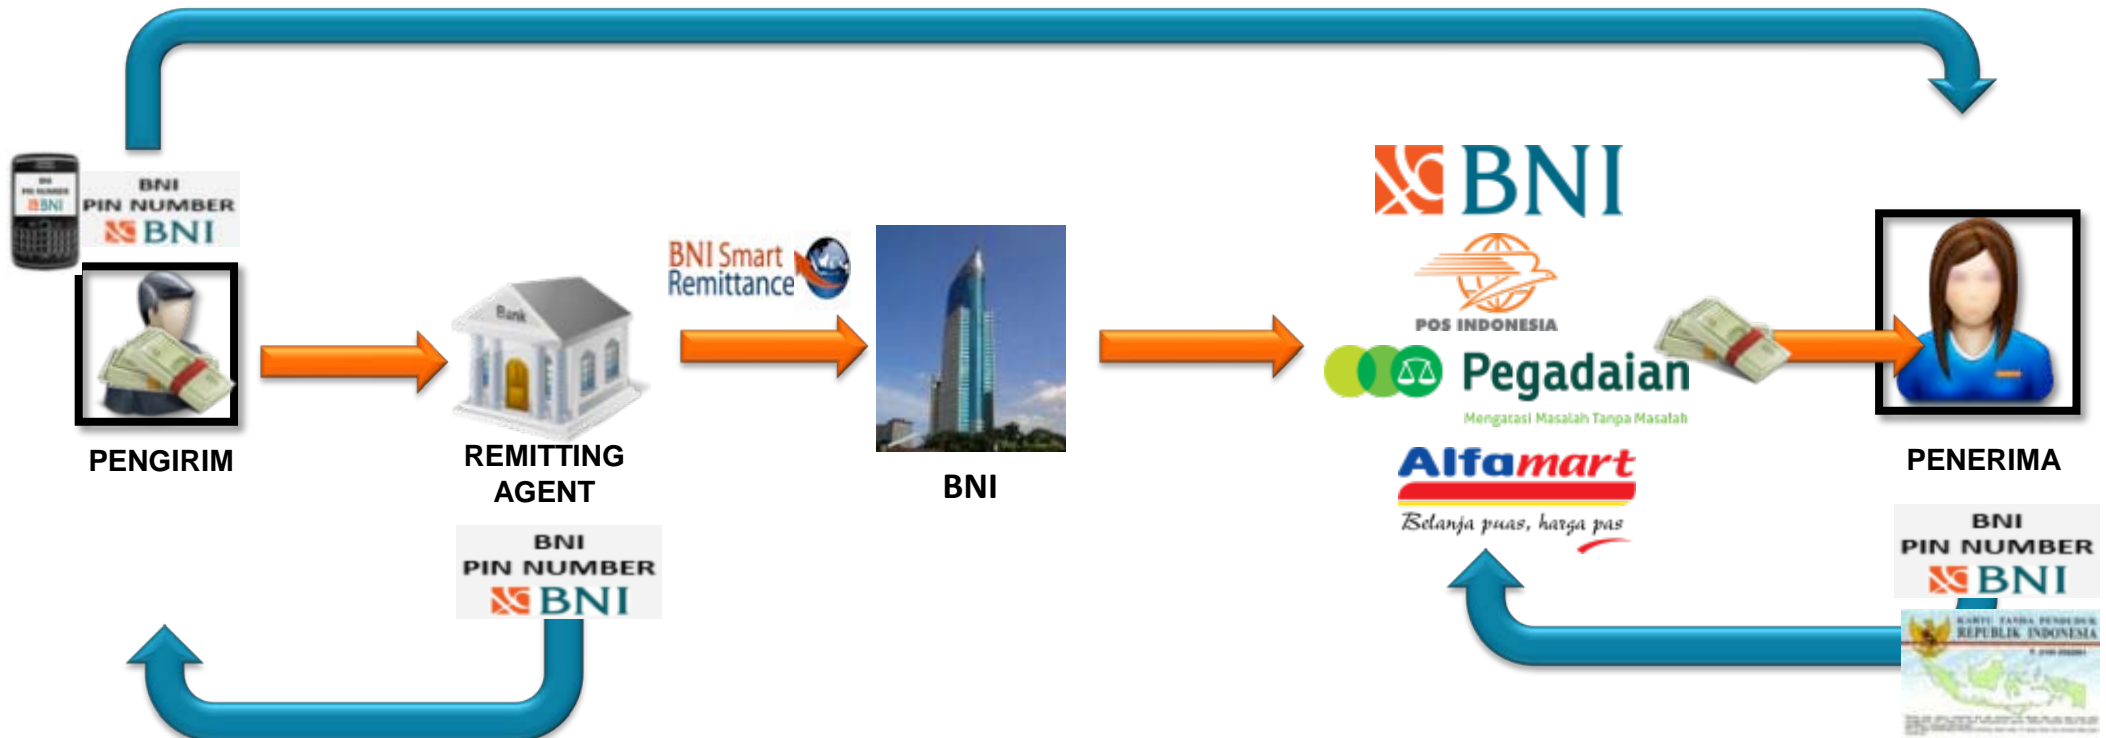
BNI
PIN NUMBER
BNI

PENGIRIM

Bank

REMITTING AGENT

BNI
PIN NUMBER
BNI

BNI Smart Remittance

BNI

BNI

POS INDONESIA

Pegadaian

Mengatasi Masalah Tanpa Masalah

Alfamart

Belanja puas, harga pas

PENERIMA

BNI
PIN NUMBER
BNI

KARTU TANDA PENDUDUK
REPUBLIK INDONESIA